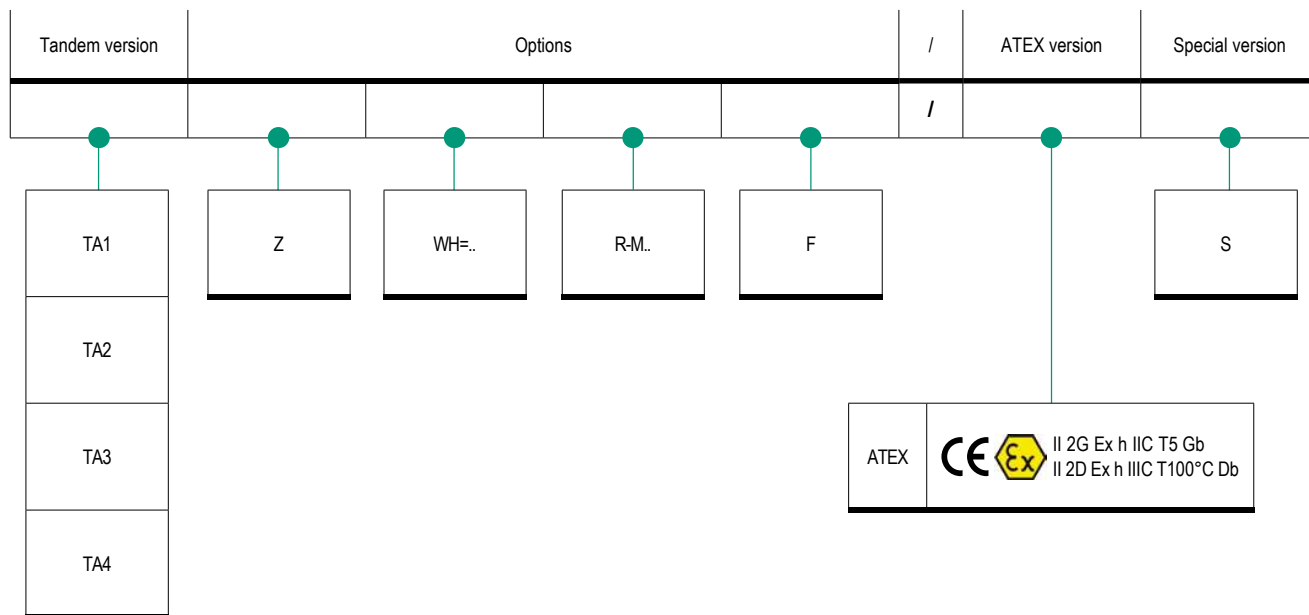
| Tandem version | Options | | | | / | ATEX version | Special version |
|---|---|---|---|---|---|---|---|
| | | | | | / | | |

TA1
TA2
TA3
TA4

Z

WH=..

R-M..

F

S

ATEX
CE Ex
II 2G Ex h IIC T5 Gb
II 2D Ex h IIIC T100°C Db